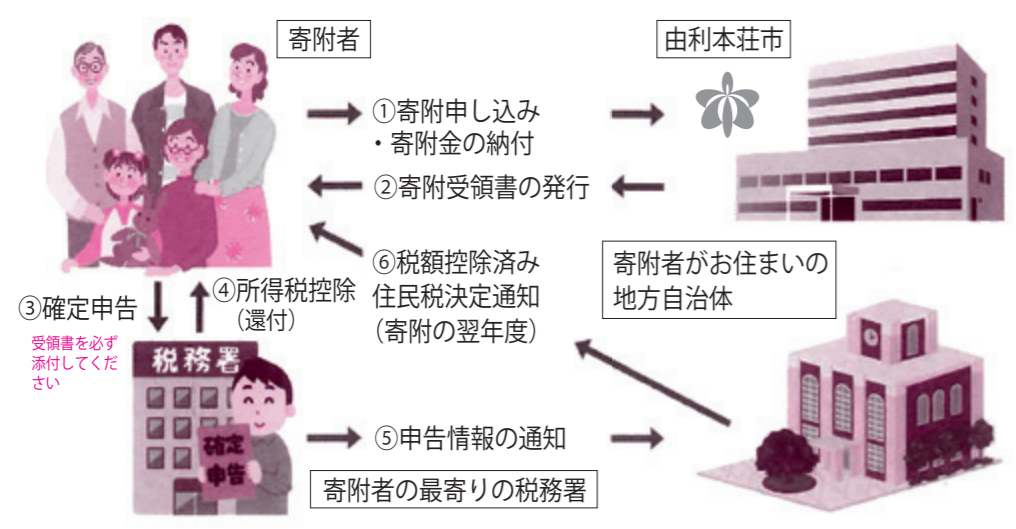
寄附者

由利本荘市

①寄附申し込み
・寄附金の納付

②寄附受領書の発行

⑥税額控除済み
住民税決定通知
（寄附の翌年度）

寄附者がお住まいの
地方自治体

③確定申告

④所得税控除
（還付）

受領書を必ず添付してください

税務署

確定申告

⑤申告情報の通知

寄附者の最寄りの税務署